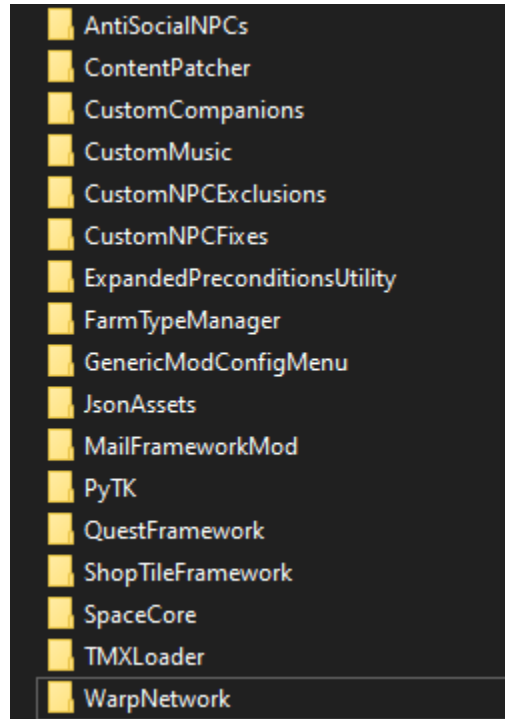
AntiSocialNPCs
ContentPatcher
CustomCompanions
CustomMusic
CustomNPCExclusions
CustomNPCFixes
ExpandedPreconditionsUtility
FarmTypeManager
GenericModConfigMenu
JsonAssets
MailFrameworkMod
PyTK
QuestFramework
ShopTileFramework
SpaceCore
TMXLoader
WarpNetwork